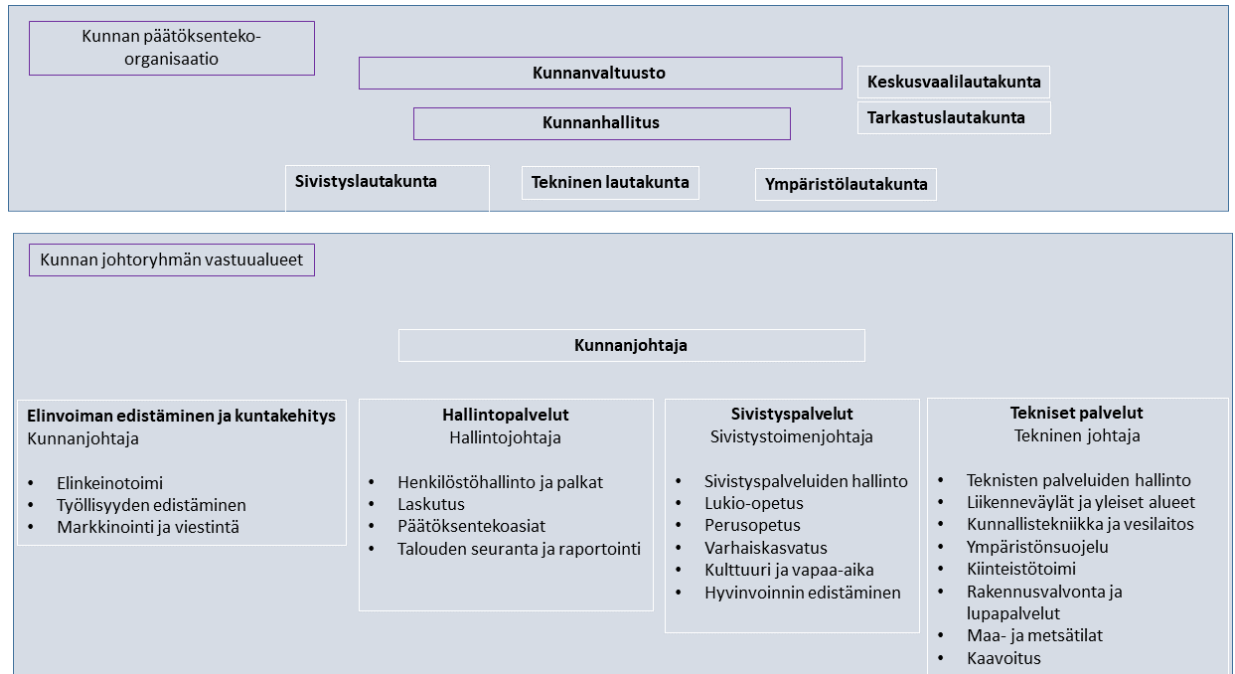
Kunnan päätöksenteko-organisaatio

Kunnanvaltuusto

Keskusvaalilautakunta

Kunnanhallitus

Tarkastuslautakunta

Sivistyslautakunta

Tekninen lautakunta

Ympäristölautakunta

Kunnan johtoryhmän vastuualueet

Kunnanjohtaja

**Elinvoiman edistäminen ja kuntakehitys**
Kunnanjohtaja

- Elinkeinotoimi
- Työllisyyden edistäminen
- Markkinointi ja viestintä

**Hallintopalvelut**
Hallintojohtaja

- Henkilöstöhallinto ja palkat
- Laskutus
- Päätöksentekoasiat
- Talouden seuranta ja raportointi

**Sivistyspalvelut**
Sivistystoimenjohtaja

- Sivistyspalveluiden hallinto
- Lukio-opetus
- Perusopetus
- Varhaiskasvatus
- Kulttuuri ja vapaa-aika
- Hyvinvoinnin edistäminen

**Tekniset palvelut**
Tekninen johtaja

- Teknisten palveluiden hallinto
- Liikenneväylät ja yleiset alueet
- Kunnallistekniikka ja vesilaitos
- Ympäristönsuojelu
- Kiinteistötoimi
- Rakennusvalvonta ja lupapalvelut
- Maa- ja metsätilat
- Kaavoitus